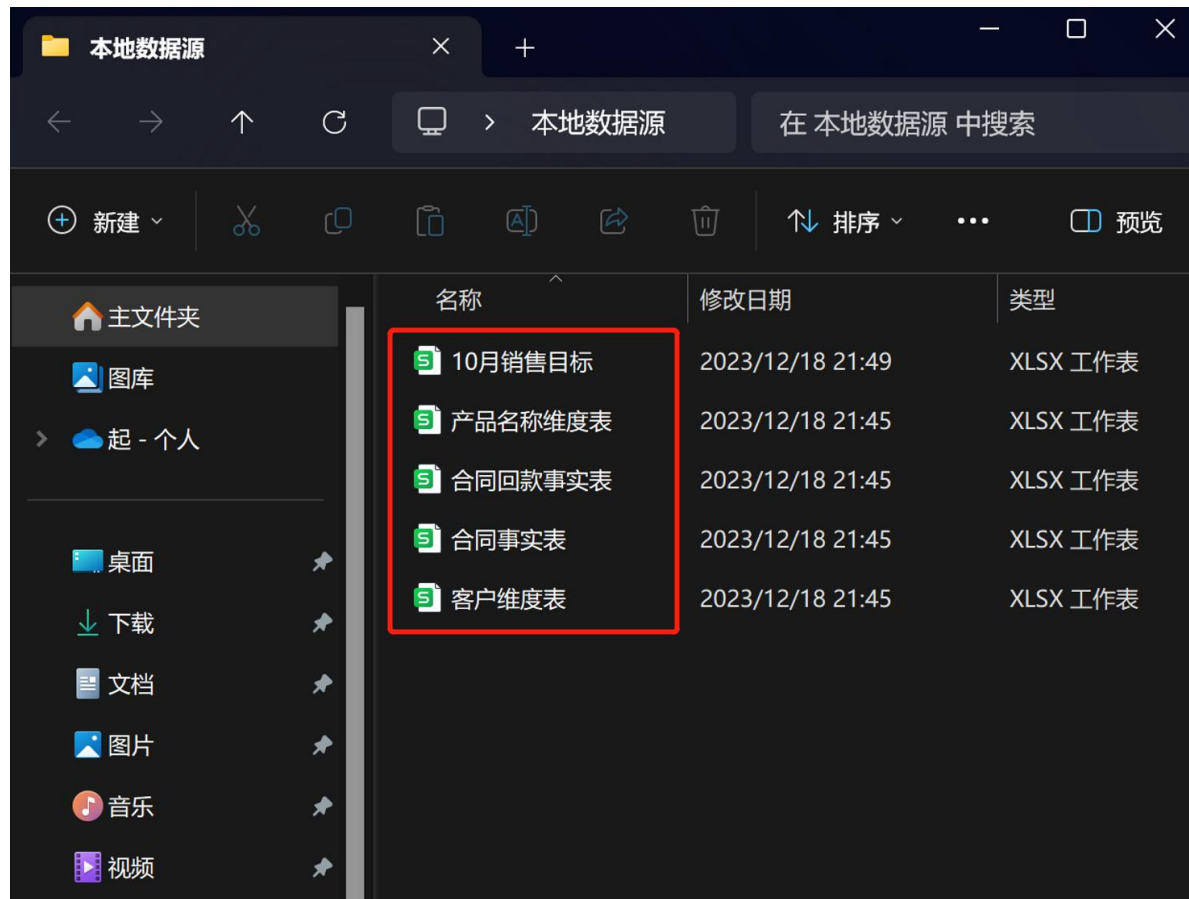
本地数据源

本地数据源

在 本地数据源 中搜索

新建

排序

预览

主文件夹

图库

起 - 个人

桌面

下载

文档

图片

音乐

视频

| 名称 | 修改日期 | 类型 |
|---|---|---|
| 10月销售目标 | 2023/12/18 21:49 | XLSX 工作表 |
| 产品名称维度表 | 2023/12/18 21:45 | XLSX 工作表 |
| 合同回款事实表 | 2023/12/18 21:45 | XLSX 工作表 |
| 合同事实表 | 2023/12/18 21:45 | XLSX 工作表 |
| 客户维度表 | 2023/12/18 21:45 | XLSX 工作表 |